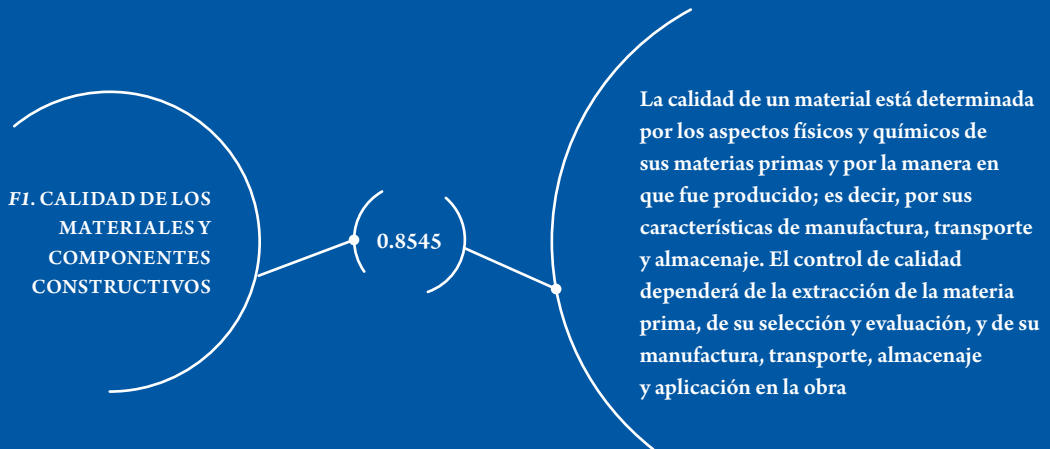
F1. CALIDAD DE LOS MATERIALES Y COMPONENTES CONSTRUCTIVOS

0.8545

La calidad de un material está determinada por los aspectos físicos y químicos de sus materias primas y por la manera en que fue producido; es decir, por sus características de manufactura, transporte y almacenaje. El control de calidad dependerá de la extracción de la materia prima, de su selección y evaluación, y de su manufactura, transporte, almacenaje y aplicación en la obra